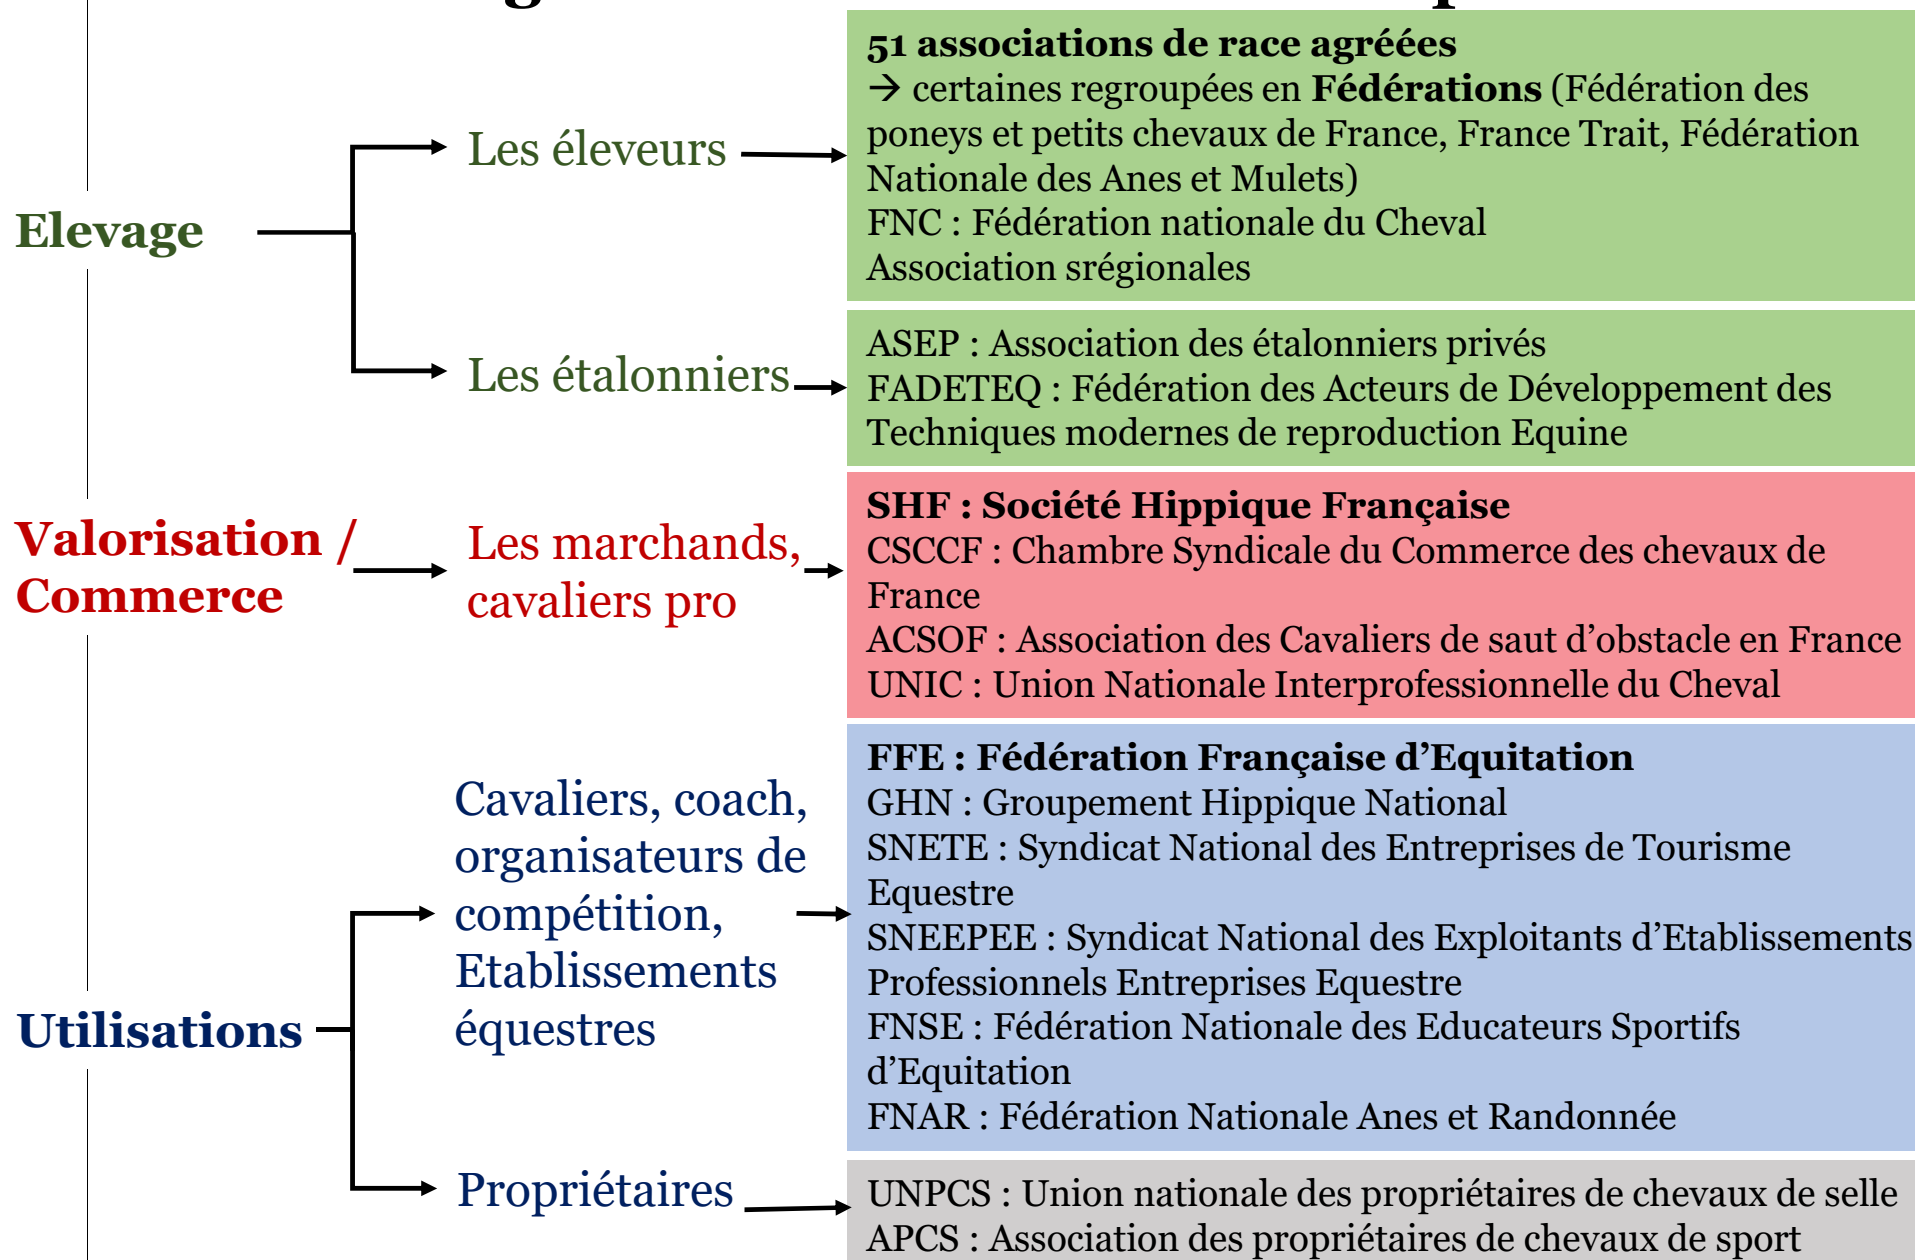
Elevage

Les éleveurs

51 associations de race agréées
→ certaines regroupées en **Fédérations** (Fédération des poneys et petits chevaux de France, France Trait, Fédération Nationale des Anes et Mulets)
FNC : Fédération nationale du Cheval
Association srégionales

Les étalonniers

ASEP : Association des étalonniers privés
FADETEQ : Fédération des Acteurs de Développement des Techniques modernes de reproduction Equine

Valorisation / Commerce

Les marchands, cavaliers pro

SHF : Société Hippique Française
CSCCF : Chambre Syndicale du Commerce des chevaux de France
ACSOF : Association des Cavaliers de saut d'obstacle en France
UNIC : Union Nationale Interprofessionnelle du Cheval

Utilisations

Cavaliers, coach, organisateurs de compétition, Etablissements équestres

FFE : Fédération Française d'Equitation
GHN : Groupement Hippique National
SNETE : Syndicat National des Entreprises de Tourisme Equestre
SNEEPEE : Syndicat National des Exploitants d'Etablissements Professionnels Entreprises Equestre
FNSE : Fédération Nationale des Educateurs Sportifs d'Equitation
FNAR : Fédération Nationale Anes et Randonnée

Propriétaires

UNPCS : Union nationale des propriétaires de chevaux de selle
APCS : Association des propriétaires de chevaux de sport